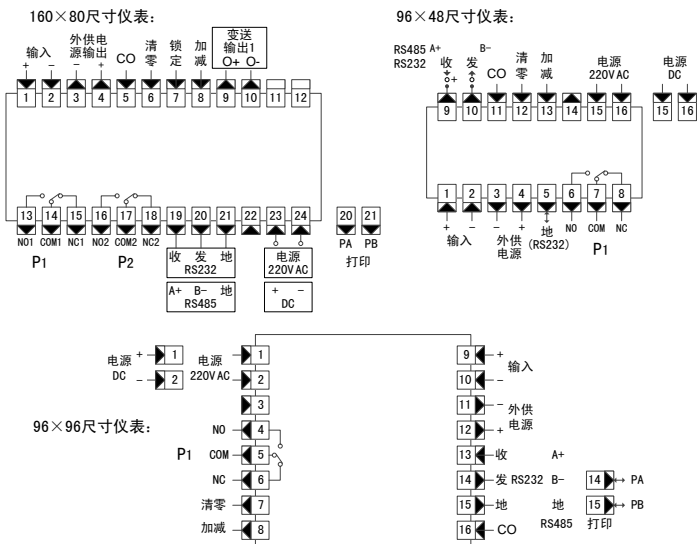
160×80尺寸仪表：

输入 + − 外供电源 − 输出 + CO 清零 锁定 加减 变送输出1 O+ O-

1 2 3 4 5 6 7 8 9 10 11 12

13 14 15 16 17 18 19 20 21 22 23 24 20 21

NO1 COM1 NC1 NO2 COM2 NC2 PA PB

P1 P2

收 发 地 RS232

A+ B− 地 RS485

电源 220VAC

+ − DC

打印

96×48尺寸仪表：

RS485 A+ B−
RS232 收 发 CO 清零 加减 电源 220VAC 电源 DC

9 10 11 12 13 14 15 16 15 16

1 2 3 4 5 6 7 8

+ − − + 地 NO COM NC

输入 外供电源 (RS232) P1

电源 DC + 1 − 2

电源 220VAC 1 2 3

96×96尺寸仪表：

P1 NO 4 COM 5 NC 6

清零 7

加减 8

9 + 10 − 输入

11 − 12 + 外供电源

13 收 A+

14 发 RS232 B−

15 地 地

16 CO RS485

14 PA 15 PB 打印